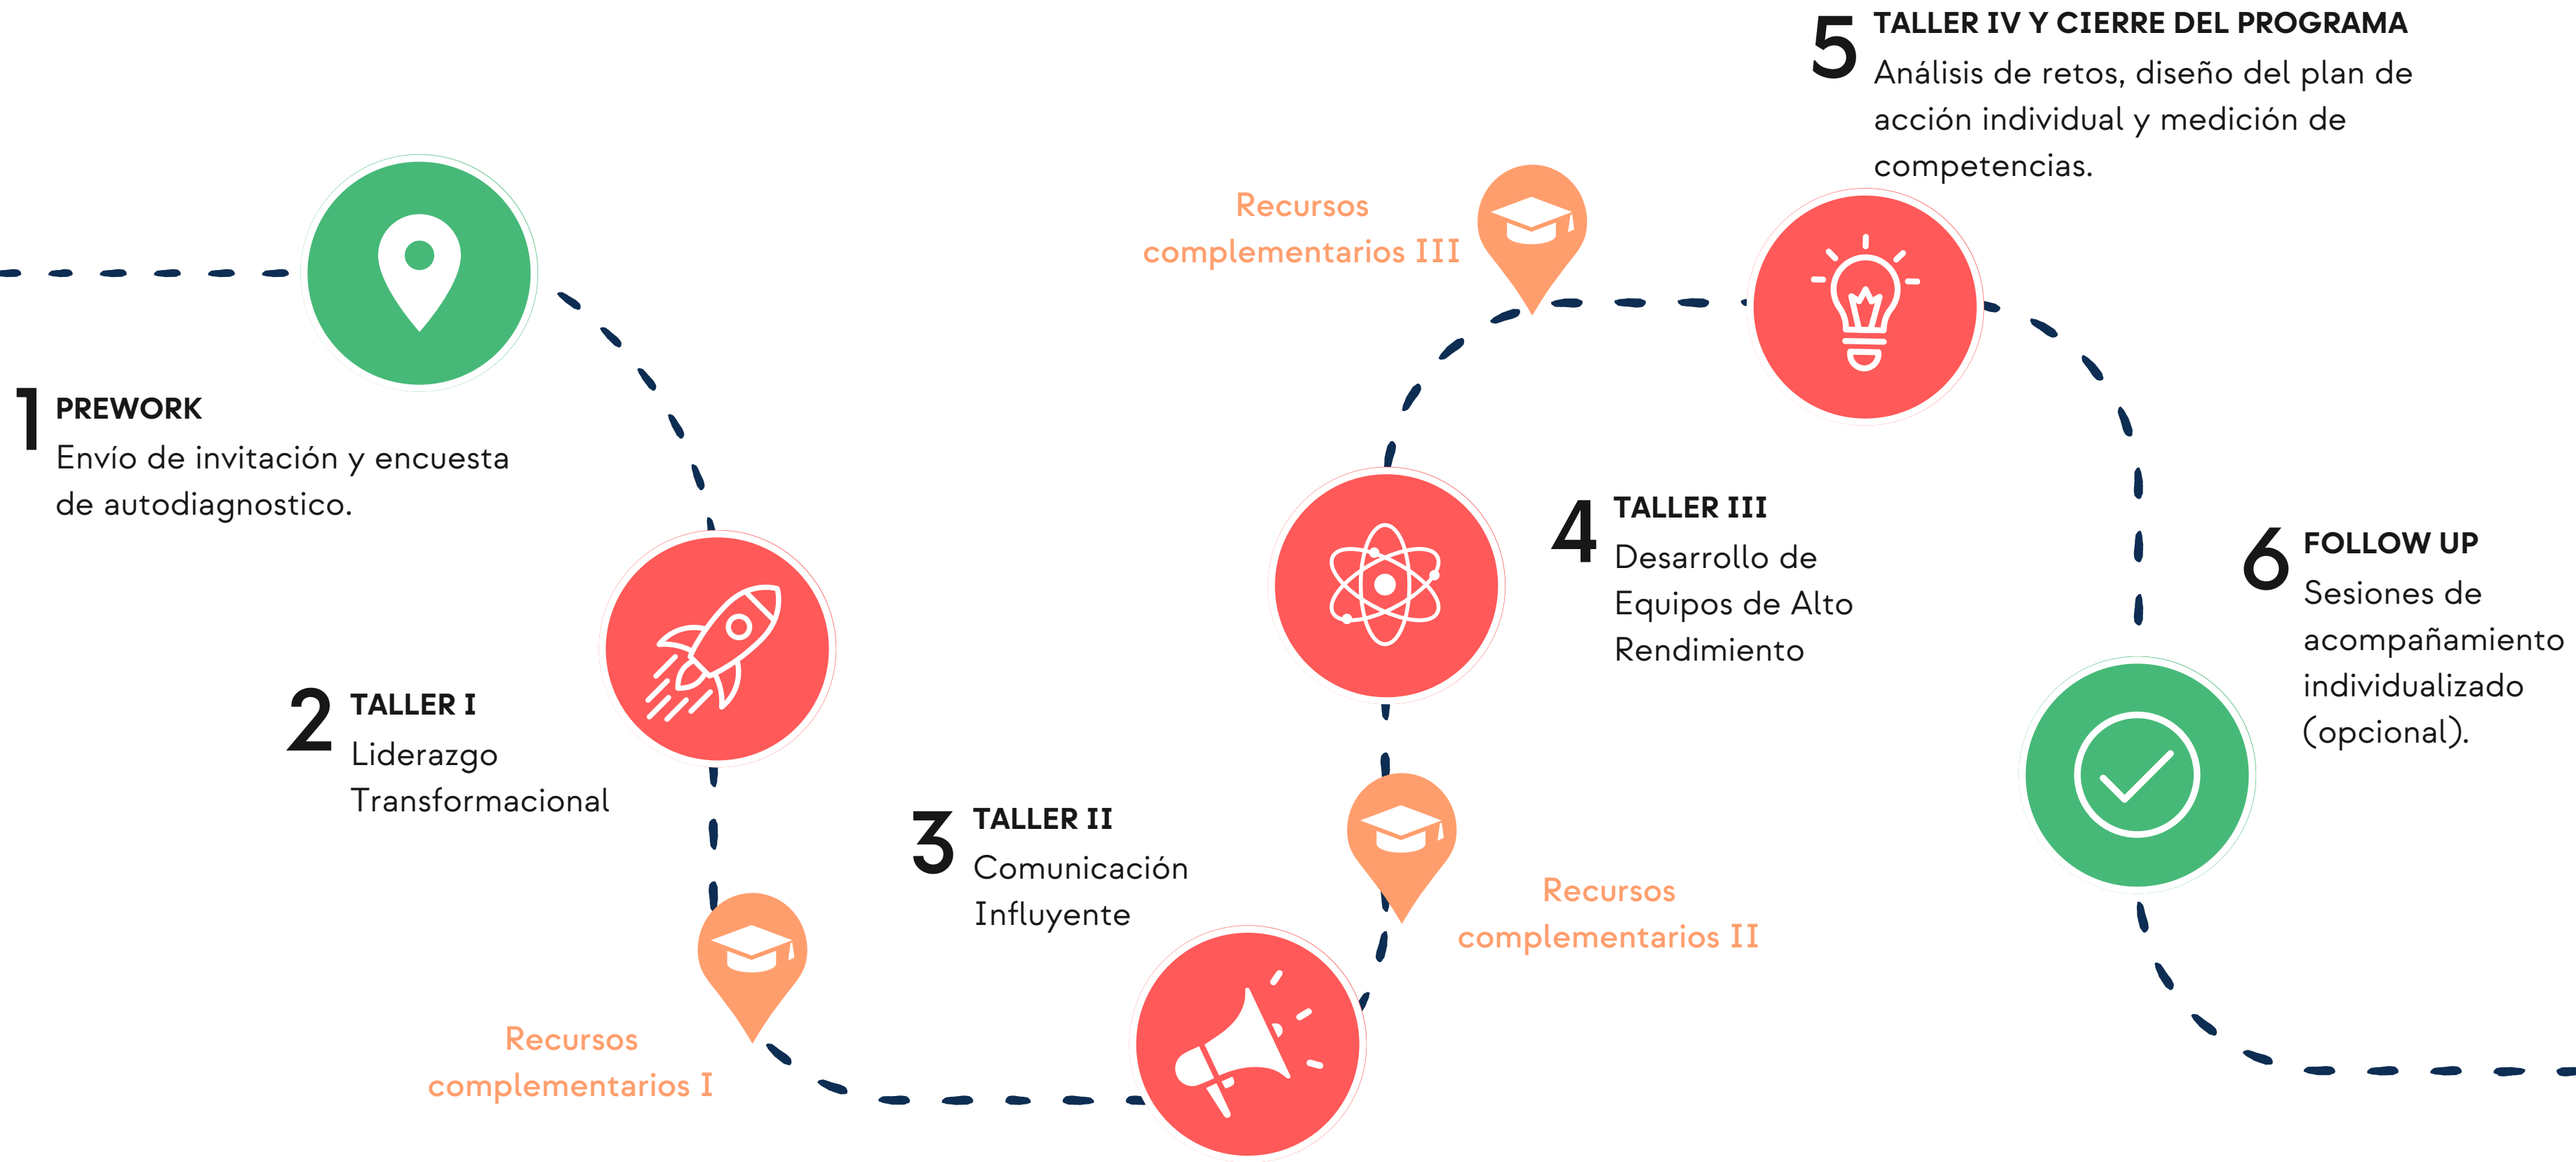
1 PREWORK
Envío de invitación y encuesta de autodiagnostico.

2 TALLER I
Liderazgo Transformacional

Recursos complementarios I

3 TALLER II
Comunicación Influyente

Recursos complementarios II

4 TALLER III
Desarrollo de Equipos de Alto Rendimiento

Recursos complementarios III

5 TALLER IV Y CIERRE DEL PROGRAMA
Análisis de retos, diseño del plan de acción individual y medición de competencias.

6 FOLLOW UP
Sesiones de acompañamiento individualizado (opcional).